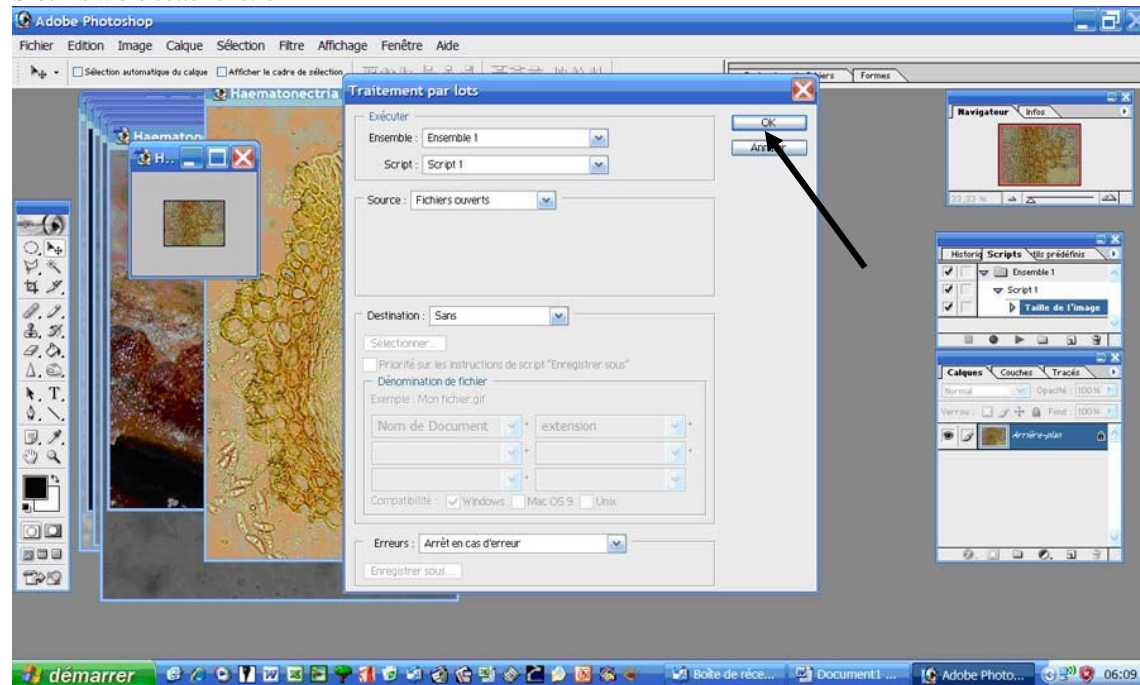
Adobe Photoshop

Fichier Edition Image Calque Sélection Filtre Affichage Fenêtre Aide

Sélection automatique du calque  Afficher le cadre de sélection

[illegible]iers  Formes

Haematonectria

Haematon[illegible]

H...

Traitement par lots

Exécuter

Ensemble : Ensemble 1

Script : Script 1

OK

Ann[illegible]r

Source : Fichiers ouverts

Destination : Sans

Sélectionner...

Priorité sur les instructions de script "Enregistrer sous"

Dénomination de fichier

Exemple : Mon fichier.gif

Nom de Document + extension +

Compatibilité : Windows Mac OS 9 Unix

Erreurs : Arrêt en cas d'erreur

Enregistrer sous...

Navigateur Infos

33,33 %

Historiq Scripts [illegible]ts prédéfinis

Ensemble 1

Script 1

Taille de l'image

Calques Couches Tracés

Normal Opacité : 100%

Verrou : Fond : 100%

Arrière-plan

démarrer

Boîte de réce...

Document1 ...

Adobe Photo...

06:09